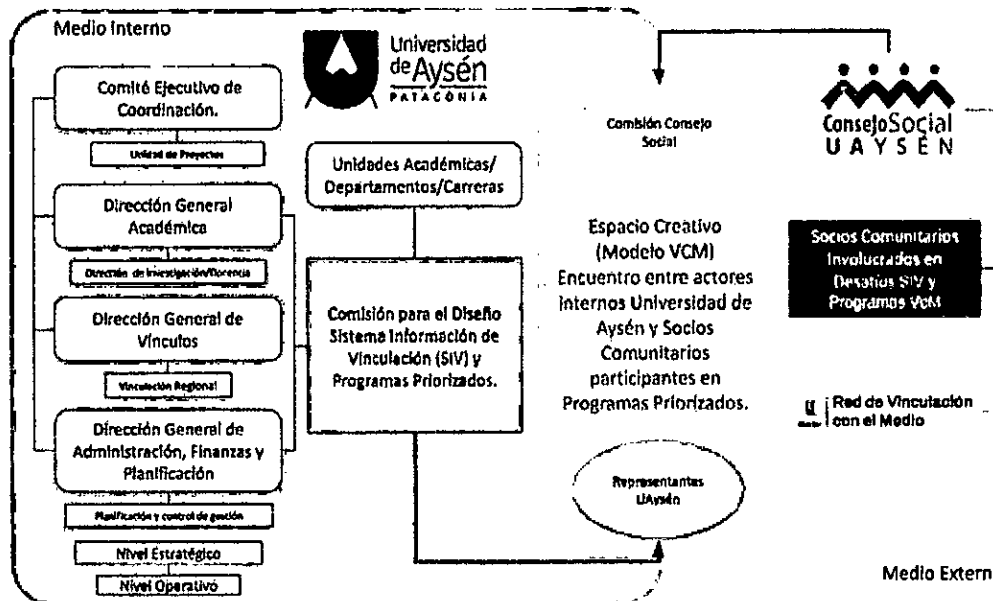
Medio Interno

Universidad de Aysén PATAGONIA

Comité Ejecutivo de Coordinación.

Unidad de Proyectos

Dirección General Académica

Dirección de Investigación/Docencia

Dirección General de Vínculos

Vinculación Regional

Dirección General de Administración, Finanzas y Planificación

Planificación y control de gestión

Nivel Estratégico

Nivel Operativo

Unidades Académicas/ Departamentos/Carreras

Comisión para el Diseño Sistema Información de Vinculación (SIV) y Programas Priorizados.

Comisión Consejo Social

ConsejoSocial UAYSÉN

Espacio Creativo (Modelo VCM) Encuentro entre actores internos Universidad de Aysén y Socios Comunitarios participantes en Programas Priorizados.

Socios Comunitarios Involucrados en Desafíos SIV y Programas VcM

Red de Vinculación con el Medio

Representantes UAysén

Medio Extern